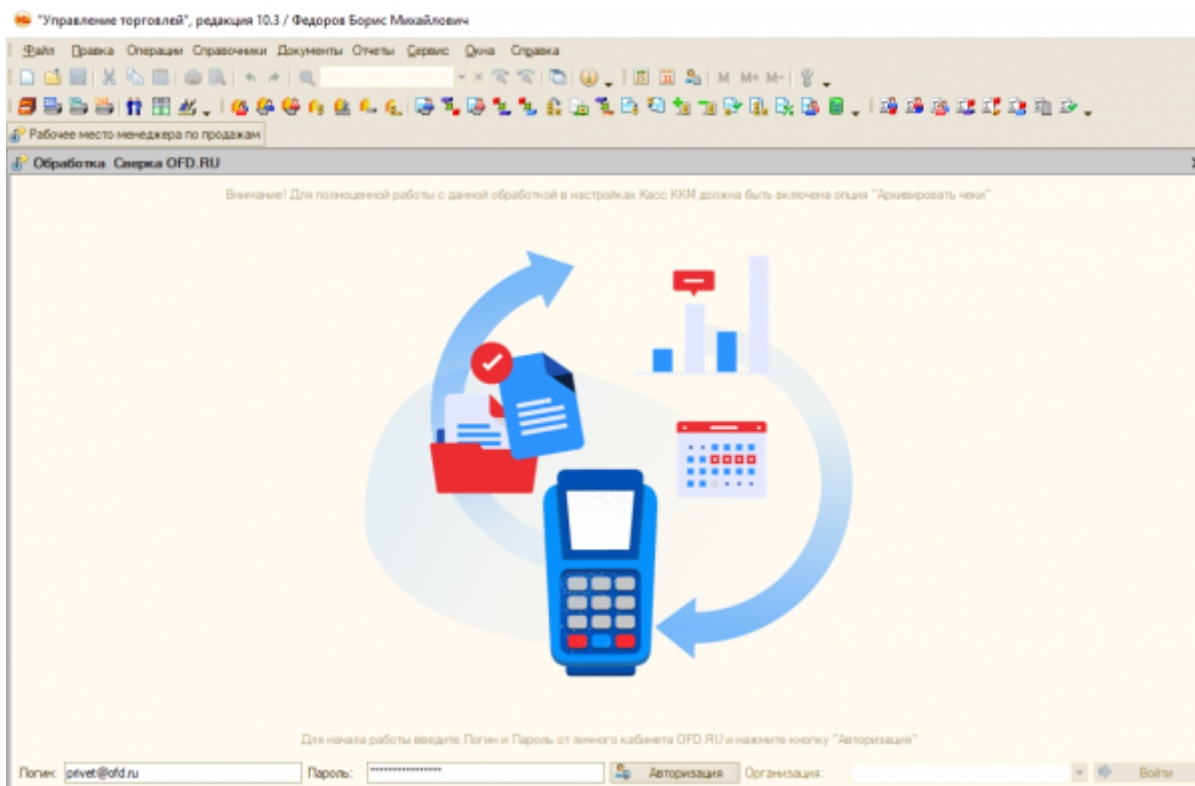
"Управление торговлей", редакция 10.3 / Федоров Борис Михайлович

Файл Правка Операции Справочники Документы Отчеты Сервис Окна Справка

M M+ M-

Рабочее место менеджера по продажам

Обработка Сверка OFD.RU

Внимание! Для полноценной работы с данной обработкой в настройках Касс ККМ должна быть включена опция "Архивировать чеки"

Для начала работы введите Логин и Пароль от личного кабинета OFD.RU и нажмите кнопку "Авторизация"

Логин: privet@ofd.ru Пароль: **************** Авторизация Организация: Войти